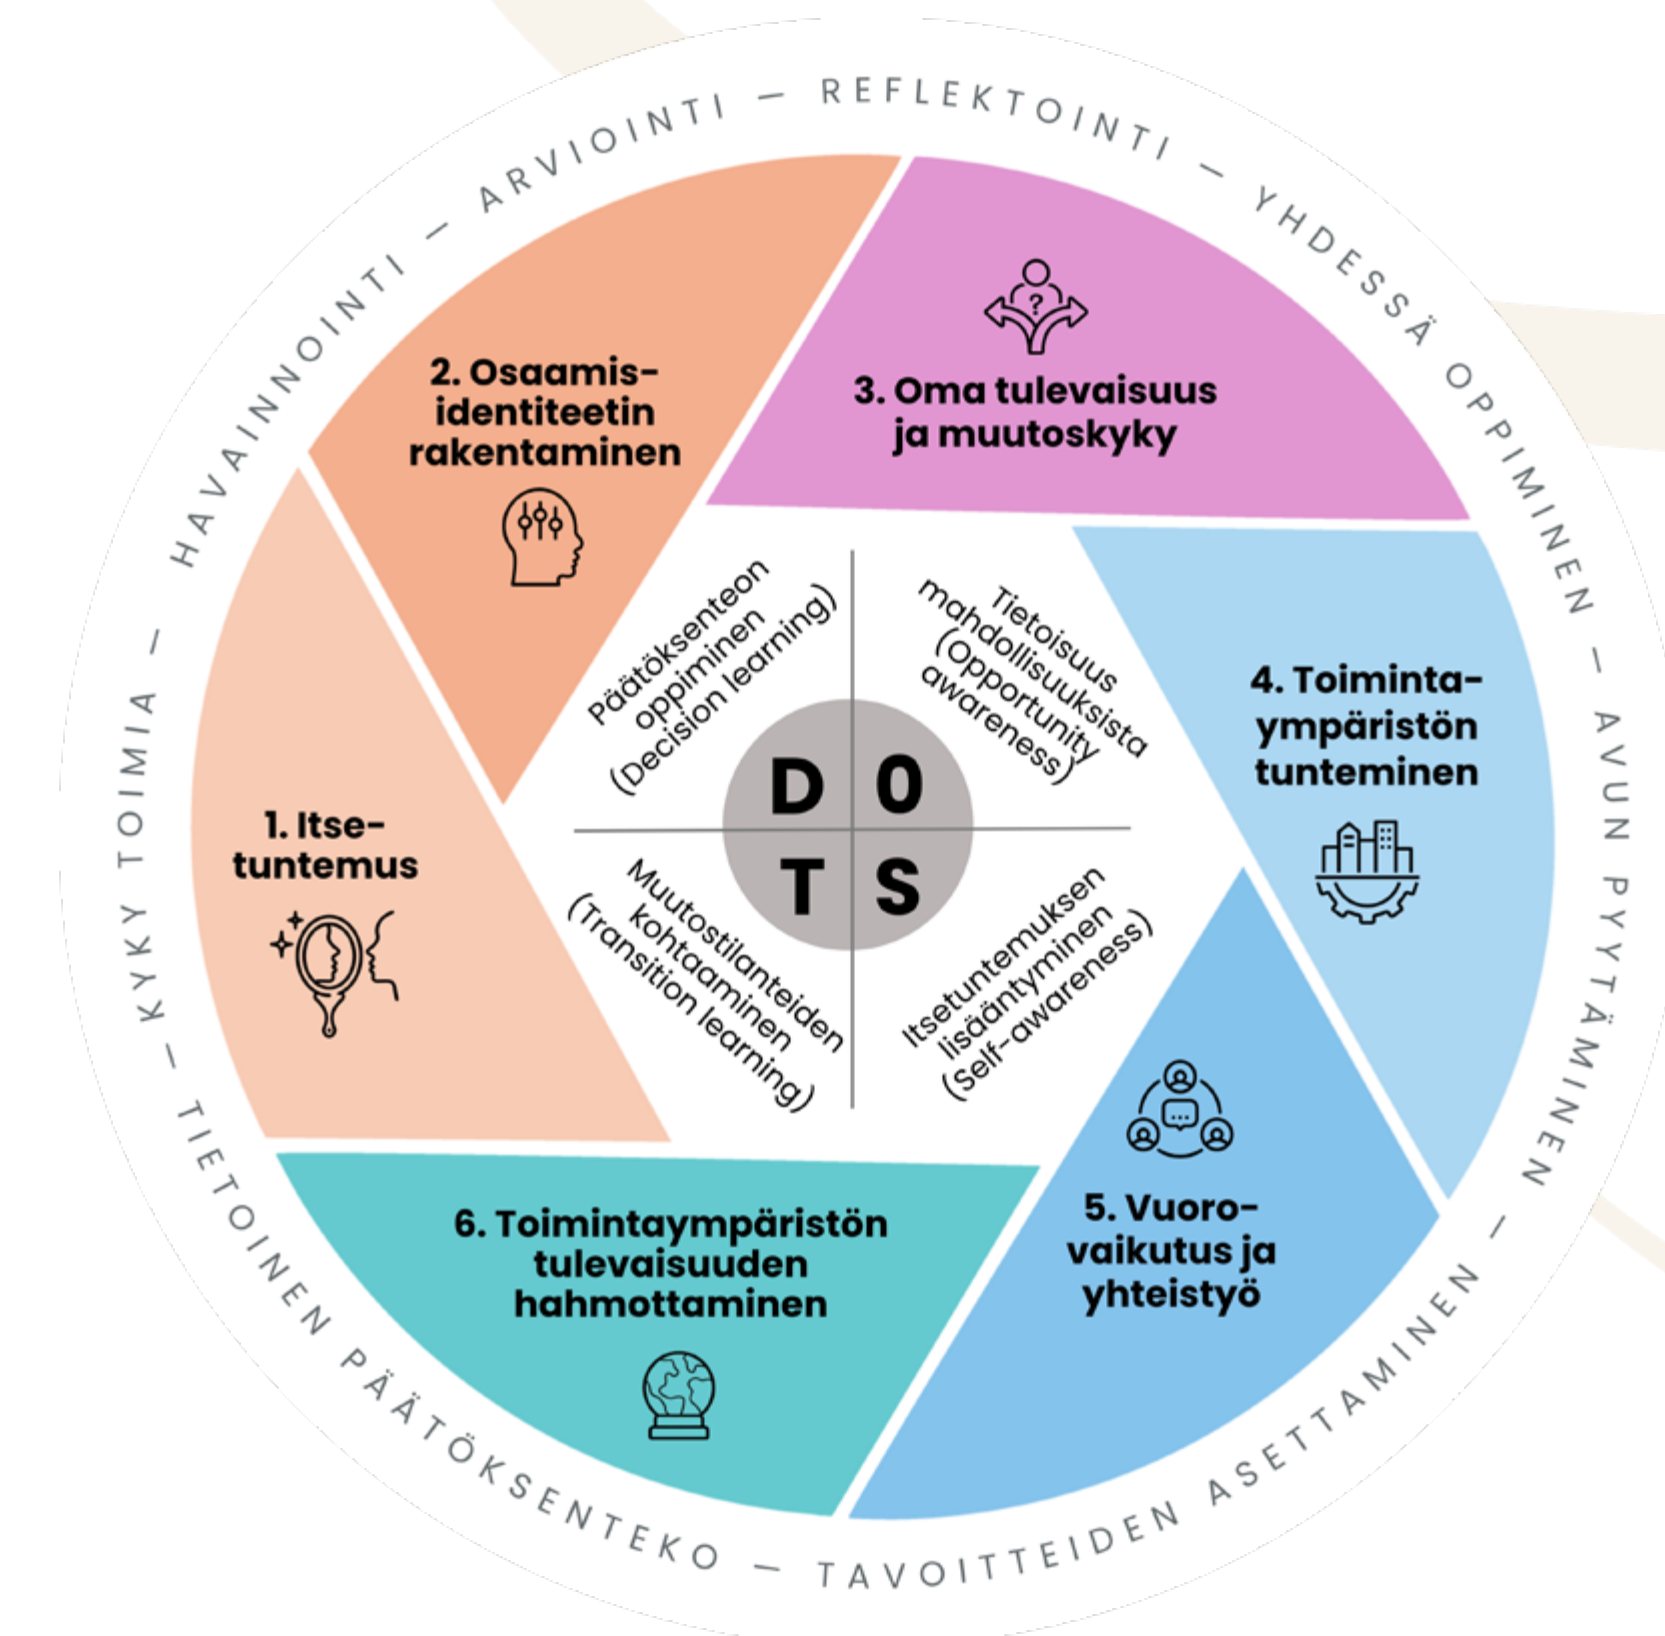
ARVIOINTI – REFLEKTOINTI – YHDESSÄ OPPIMINEN – AVUN PYYTÄMINEN – TAVOITTEIDEN ASETTAMINEN – TIETOINEN PÄÄTÖKSENTEKO – KYKY TOIMIA – HAVAINNOINTI –

2. Osaamis-identiteetin rakentaminen

3. Oma tulevaisuus ja muutoskyky

4. Toiminta-ympäristön tunteminen

5. Vuoro-vaikutus ja yhteistyö

6. Toimintaympäristön tulevaisuuden hahmottaminen

1. Itse-tuntemus

Päätöksenteon oppiminen (Decision learning)

Tietoisuus mahdollisuuksista (Opportunity awareness)

Muutostilanteiden kohtaaminen (Transition learning)

Itsetuntemuksen lisääntyminen (Self-awareness)

D O
T S